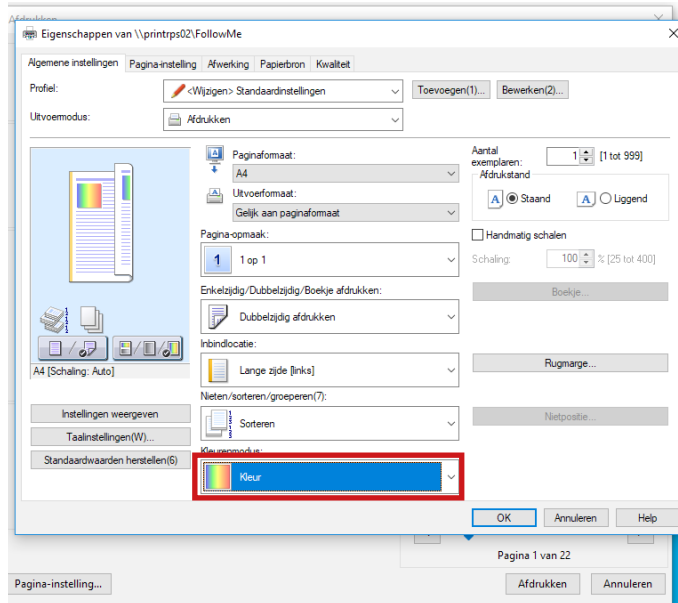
Afdrukken

Eigenschappen van \\printrps02\FollowMe

Algemene instellingen | Pagina-instelling | Afwerking | Papierbron | Kwaliteit

Profiel: <Wijzigen> Standaardinstellingen
Toevoegen(1)... Bewerken(2)...

Uitvoermodus: Afdrukken

Paginaformaat:
A4
Uitvoerformaat:
Gelijk aan paginaformaat

Aantal exemplaren: 1 [1 tot 999]
Afdrukstand
Staand
Liggend

Pagina-opmaak:
1 op 1

Handmatig schalen
Schaling: 100 % [25 tot 400]

Enkelzijdig/Dubbelzijdig/Boekje afdrukken:
Dubbelzijdig afdrukken
Boekje...

A4 [Schaling: Auto]

Inbindlocatie:
Lange zijde [links]
Rugmarge...

Nieten/sorteren/groeperen(7):
Sorteren
Nietpositie...

Instellingen weergeven
Taalinstellingen(W)...
Standaardwaarden herstellen(6)

Kleurenmodus:
Kleur

OK Annuleren Help

Pagina 1 van 22

Pagina-instelling...
Afdrukken Annuleren